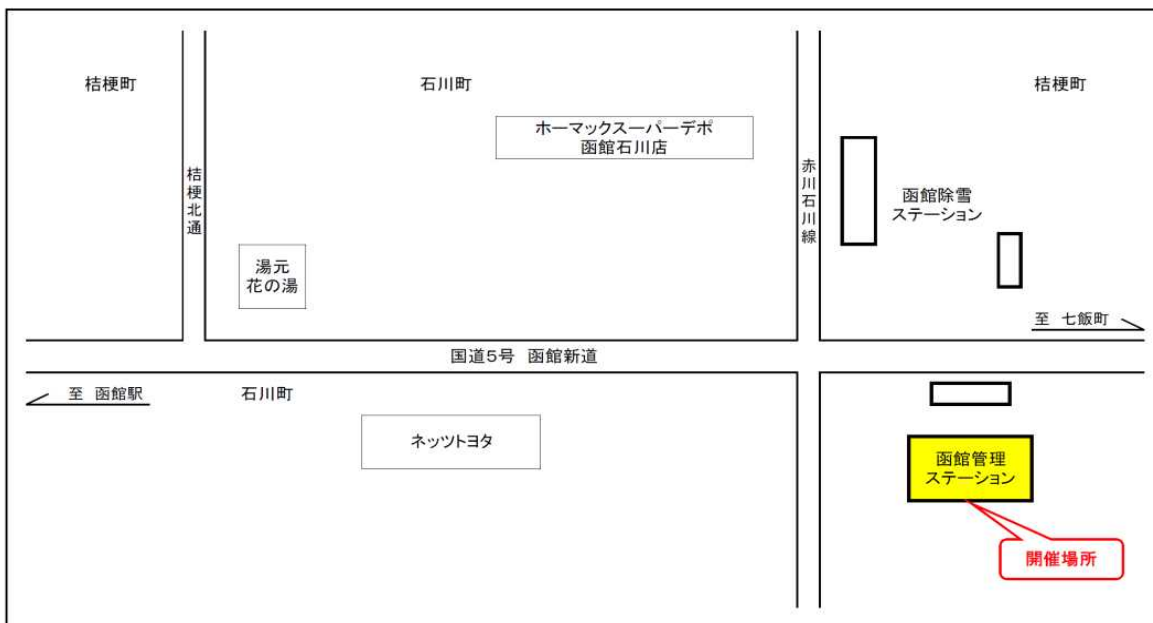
桔梗町

石川町

桔梗町

ホーマックスーパーデポ
函館石川店

桔梗北通

赤川石川線

函館除雪
ステーション

湯元
花の湯

至 七飯町

国道5号 函館新道

至 函館駅

石川町

ネッツトヨタ

函館管理
ステーション

開催場所